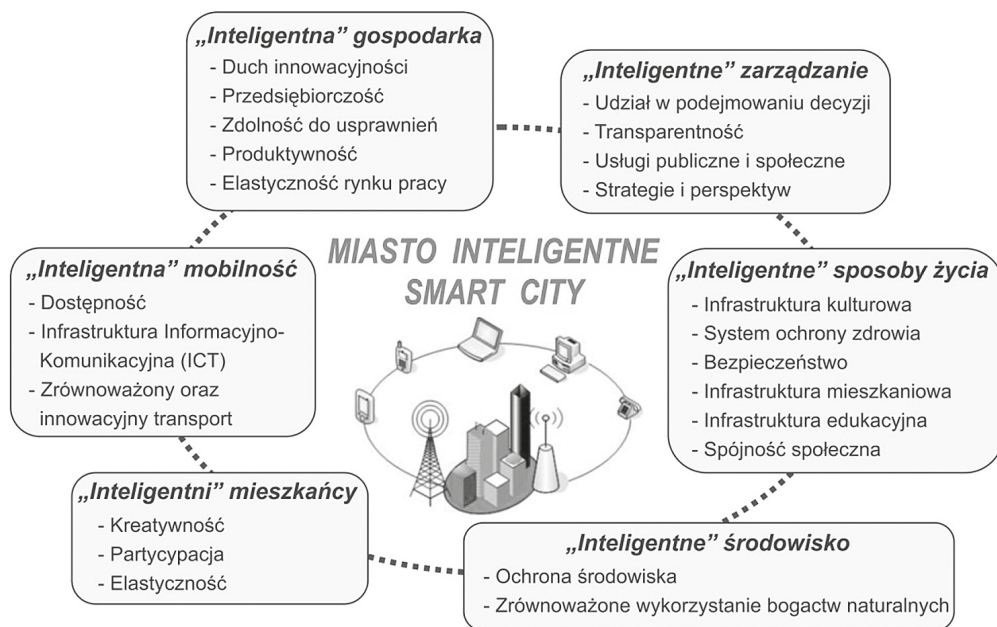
„Inteligentna” gospodarka
- Duch innowacyjności
- Przedsiębiorczość
- Zdolność do usprawnień
- Produktywność
- Elastyczność rynku pracy

„Inteligentne” zarządzanie
- Udział w podejmowaniu decyzji
- Transparentność
- Usługi publiczne i społeczne
- Strategie i perspektyw

MIASTO INTELIGENTNE
SMART CITY

„Inteligentna” mobilność
- Dostępność
- Infrastruktura Informacyjno-Komunikacyjna (ICT)
- Zrównoważony oraz innowacyjny transport

„Inteligentne” sposoby życia
- Infrastruktura kulturowa
- System ochrony zdrowia
- Bezpieczeństwo
- Infrastruktura mieszkaniowa
- Infrastruktura edukacyjna
- Spójność społeczna

„Inteligentni” mieszkańcy
- Kreatywność
- Partycypacja
- Elastyczność

„Inteligentne” środowisko
- Ochrona środowiska
- Zrównoważone wykorzystanie bogactw naturalnych